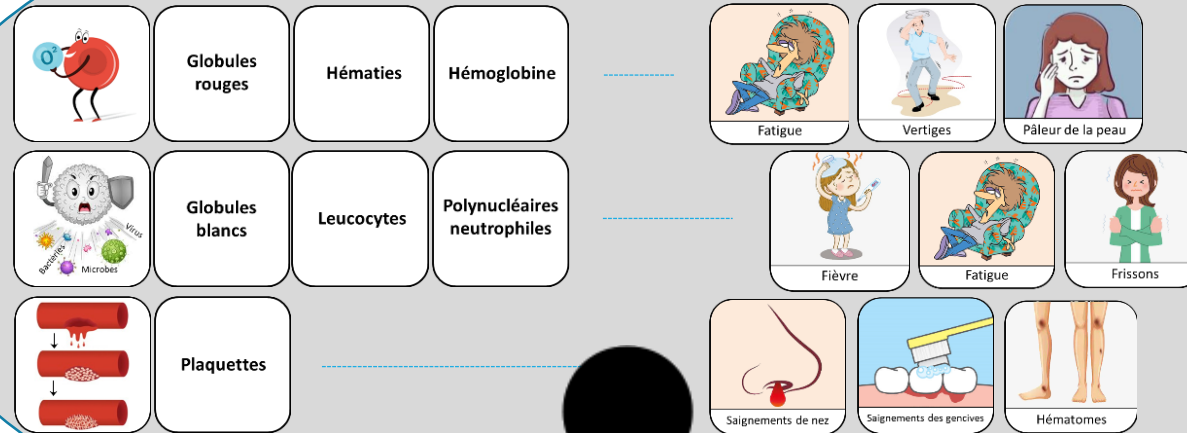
$O^2$

Globules rouges

Hématies

Hémoglobine

Fatigue

Vertiges

Pâleur de la peau

Virus

Bactéries

Microbes

Globules blancs

Leucocytes

Polynucléaires neutrophiles

Fièvre

Fatigue

Frissons

Plaquettes

Saignements de nez

Saignements des gencives

Hématomes